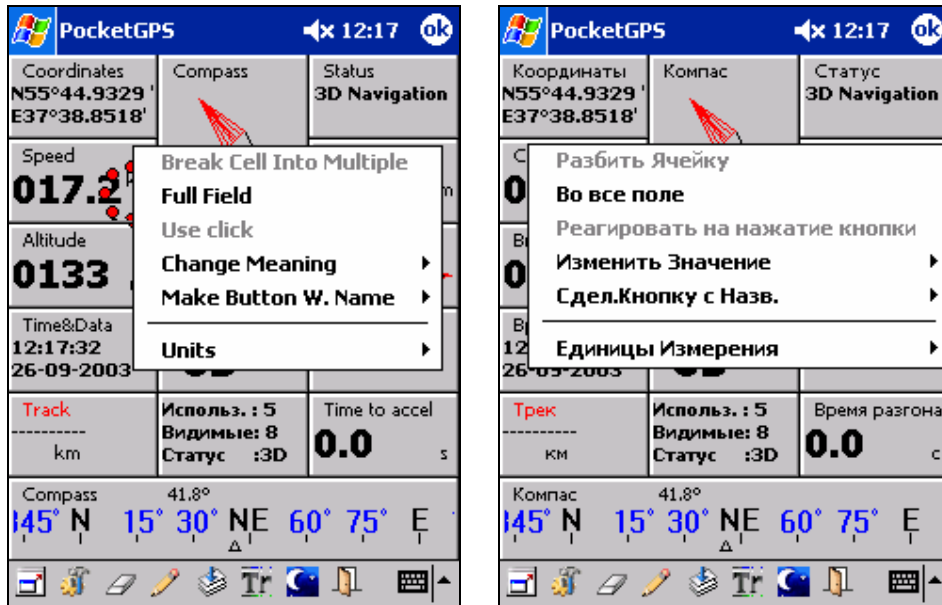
PocketGPS 12:17 ok

Coordinates N55°44.9329' E37°38.8518'

Compass

Status 3D Navigation

Speed 017.2

Break Cell Into Multiple

Full Field

Use click

Change Meaning

Make Button W. Name

Units

Altitude 0133

Time&Data 12:17:32 26-09-2003

Track ---------- km

Использ. : 5 Видимые: 8 Статус :3D

Time to accel 0.0 s

Compass 41.8°

345° N 15° 30° NE 60° 75° E

PocketGPS 12:17 ok

Координаты N55°44.9329' E37°38.8518'

Компас

Статус 3D Navigation

Разбить Ячейку

Во все поле

Реагировать на нажатие кнопки

Изменить Значение

Сдел.Кнопку с Назв.

Единицы Измерения

12

26-09-2003

Трек ---------- км

Использ. : 5 Видимые: 8 Статус :3D

Время разгона 0.0 с

Компас 41.8°

345° N 15° 30° NE 60° 75° E